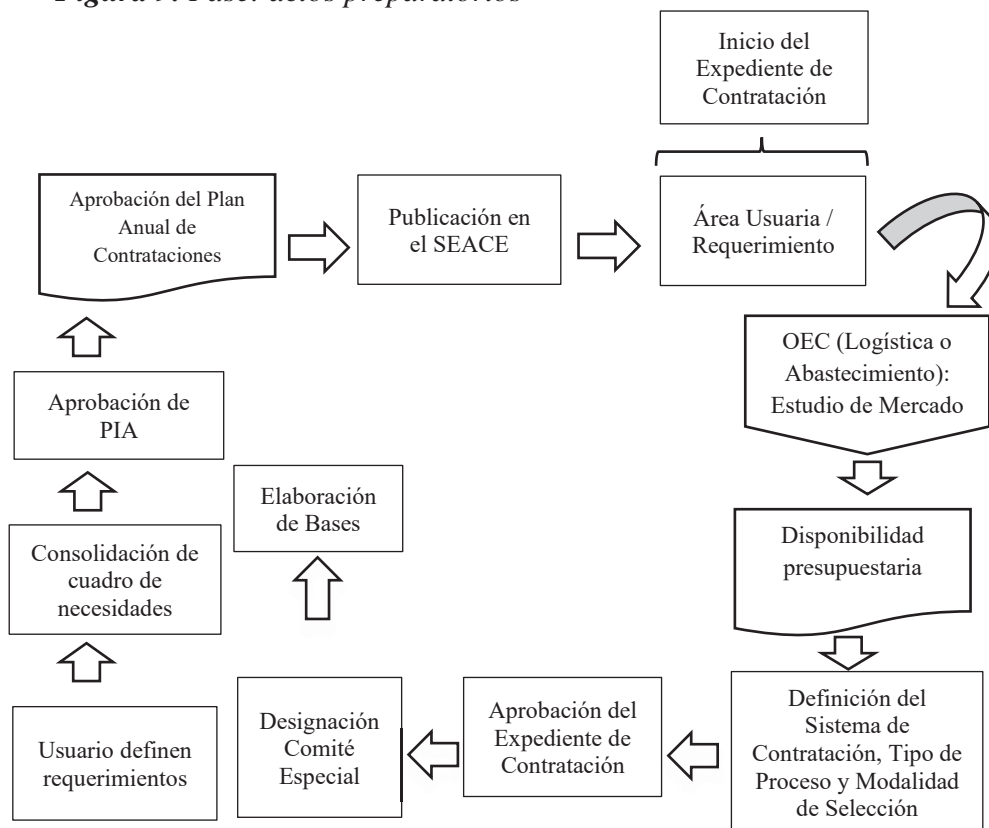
Figura 9: Fase: actos preparatorios

Inicio del Expediente de Contratación

Aprobación del Plan Anual de Contrataciones

Publicación en el SEACE

Área Usuaria / Requerimiento

OEC (Logística o Abastecimiento): Estudio de Mercado

Disponibilidad presupuestaria

Definición del Sistema de Contratación, Tipo de Proceso y Modalidad de Selección

Aprobación del Expediente de Contratación

Designación Comité Especial

Elaboración de Bases

Aprobación de PIA

Consolidación de cuadro de necesidades

Usuario definen requerimientos